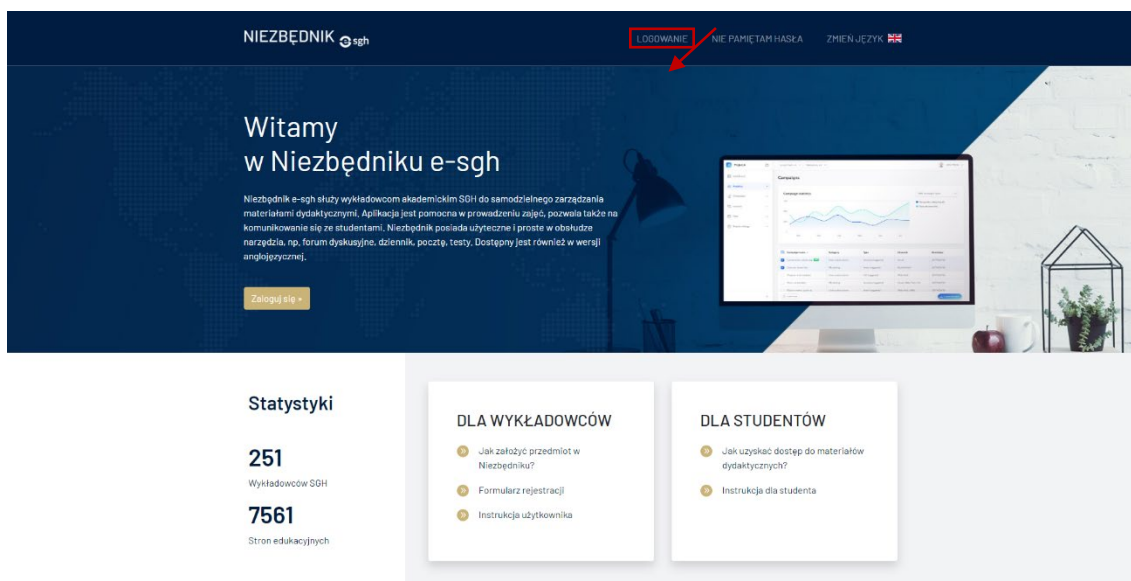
NIEZBĘDNIK sgh

LOGOWANIE NIE PAMIĘTAM HASŁA ZMIEN JĘZYK

Witamy
w Niezbędniku e-sgh

Niezbędnik e-sgh służy wykładowcom akademickim SGH do samodzielnego zarządzania materiałami dydaktycznymi. Aplikacja jest pomocna w prowadzeniu zajęć, pozwala także na komunikowanie się ze studentami. Niezbędnik posiada użyteczne i proste w obsłudze narzędzia, np. forum dyskusyjne, dziennik, pocztę, testy. Dostępny jest również w wersji anglojęzycznej.

Zaloguj się »

Campaigns

Statystyki

251
Wykładowców SGH

7561
Stron edukacyjnych

DLA WYKŁADOWCÓW

Jak założyć przedmiot w Niezbędniku?

Formularz rejestracji

Instrukcja użytkownika

DLA STUDENTÓW

Jak uzyskać dostęp do materiałów dydaktycznych?

Instrukcja dla studenta